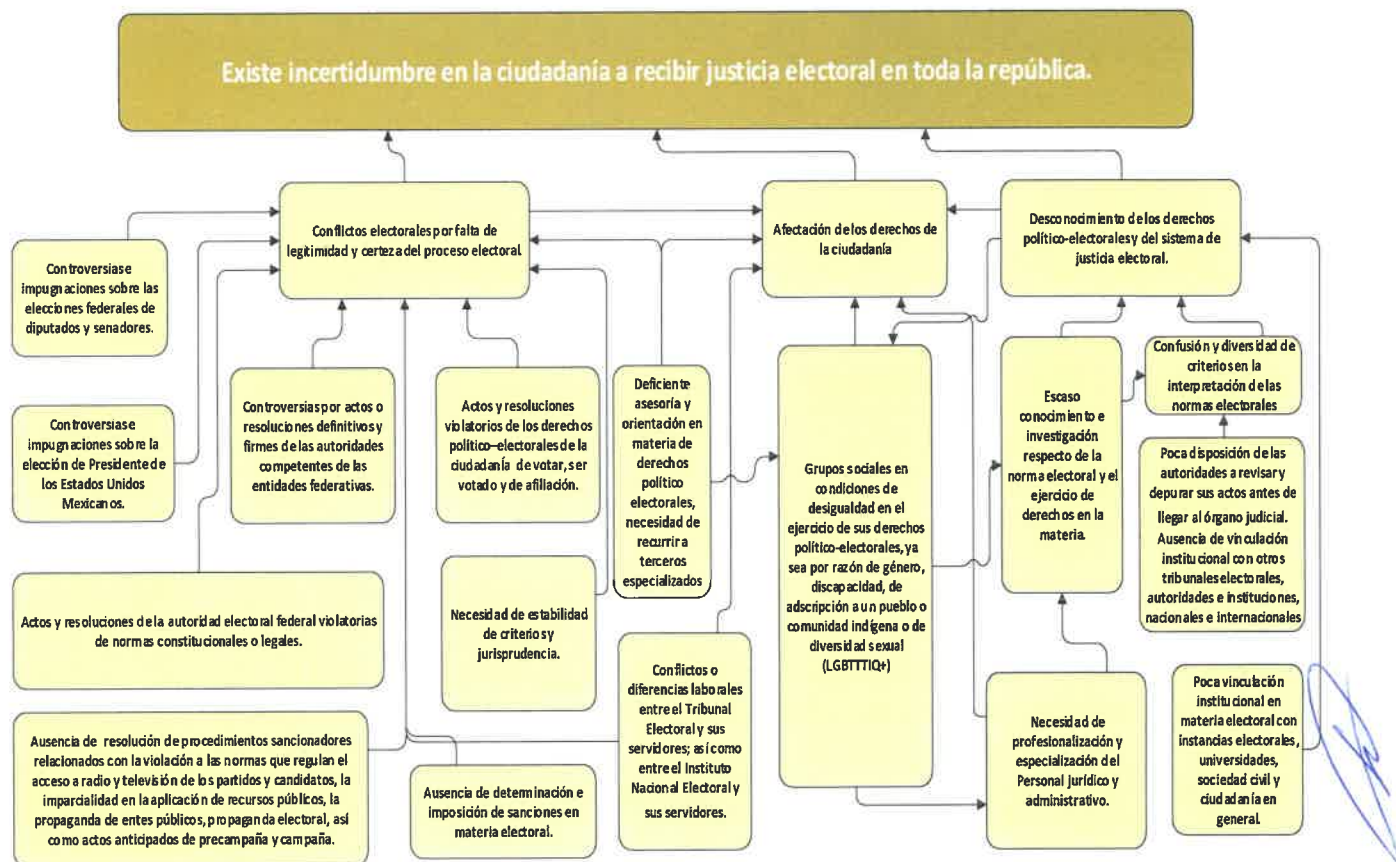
Existe incertidumbre en la ciudadanía a recibir justicia electoral en toda la república.

Conflictos electorales por falta de legitimidad y certeza del proceso electoral.

Afectación de los derechos de la ciudadanía

Desconocimiento de los derechos político-electorales y del sistema de justicia electoral.

Controversias e impugnaciones sobre las elecciones federales de diputados y senadores.

Controversias e impugnaciones sobre la elección de Presidente de los Estados Unidos Mexicanos.

Controversias por actos o resoluciones definitivos y firmes de las autoridades competentes de las entidades federativas.

Actos y resoluciones violatorios de los derechos político-electorales de la ciudadanía de votar, ser votado y de afiliación.

Deficiente asesoría y orientación en materia de derechos político electorales, necesidad de recurrir a terceros especializados

Grupos sociales en condiciones de desigualdad en el ejercicio de sus derechos político-electorales, ya sea por razón de género, discapacidad, de adscripción a un pueblo o comunidad indígena o de diversidad sexual (LGBTTTIQ+)

Escaso conocimiento e investigación respecto de la norma electoral y el ejercicio de derechos en la materia.

Confusión y diversidad de criterios en la interpretación de las normas electorales

Poca disposición de las autoridades a revisar y depurar sus actos antes de llegar al órgano judicial. Ausencia de vinculación institucional con otros tribunales electorales, autoridades e instituciones, nacionales e internacionales

Actos y resoluciones de la autoridad electoral federal violatorias de normas constitucionales o legales.

Necesidad de estabilidad de criterios y jurisprudencia.

Conflictos o diferencias laborales entre el Tribunal Electoral y sus servidores; así como entre el Instituto Nacional Electoral y sus servidores.

Necesidad de profesionalización y especialización del Personal jurídico y administrativo.

Poca vinculación institucional en materia electoral con instancias electorales, universidades, sociedad civil y ciudadanía en general.

Ausencia de resolución de procedimientos sancionadores relacionados con la violación a las normas que regulan el acceso a radio y televisión de los partidos y candidatos, la imparcialidad en la aplicación de recursos públicos, la propaganda de entes públicos, propaganda electoral, así como actos anticipados de precampaña y campaña.

Ausencia de determinación e imposición de sanciones en materia electoral.